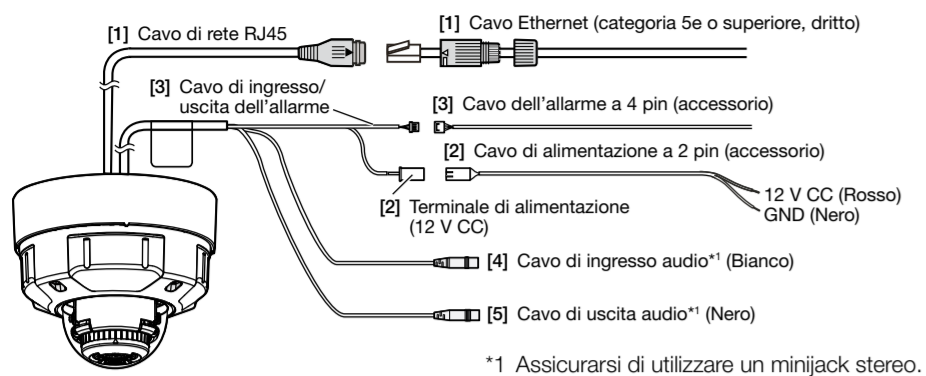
[1] Cavo di rete RJ45

[1] Cavo Ethernet (categoria 5e o superiore, dritto)

[3] Cavo di ingresso/ uscita dell'allarme

[3] Cavo dell'allarme a 4 pin (accessorio)

[2] Cavo di alimentazione a 2 pin (accessorio)

12 V CC (Rosso)

GND (Nero)

[2] Terminale di alimentazione (12 V CC)

[4] Cavo di ingresso audio*1 (Bianco)

[5] Cavo di uscita audio*1 (Nero)

*1 Assicurarsi di utilizzare un minijack stereo.